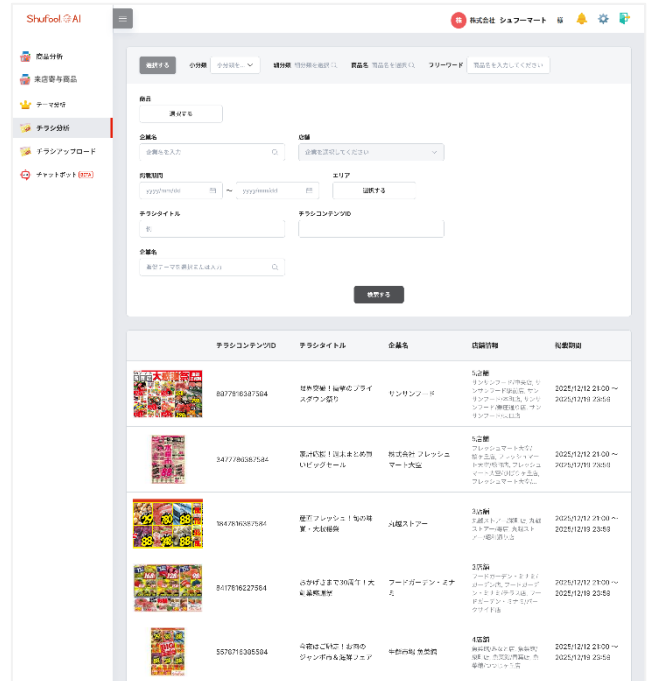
Shufoo! AI

株式会社 シュフーマート 様

商品分析
来店要与商品
テーマ分析
チラシ分析
チラシアップロード
チャットボット

選択する
小分類 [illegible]
細分類 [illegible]
商品名 商品名を選択
フリーワード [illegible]

商品
選択する

企業名
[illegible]

店舗
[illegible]

掲載期間
yyyy/mm/dd ~ yyyy/mm/dd

エリア
選択する

チラシタイトル

チラシコンテンツID

企業名
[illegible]

検索する

| | チラシコンテンツID | チラシタイトル | 企業名 | 店舗情報 | 掲載期間 |
|---|---|---|---|---|---|
| | 8977816387584 | 年末突破！驚愕のプライスダウン祭り | サンサンフード | 5店舗 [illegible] | 2025/12/12 21:00 ~ 2025/12/19 23:59 |
| | 3477786587584 | 激お得祭！週末まとめ買いビッグセール | 株式会社 フレッシュマート大宮 | 5店舗 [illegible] | 2025/12/12 21:00 ~ 2025/12/19 23:59 |
| | 1847816387584 | 驚安フレッシュ！秋の特選・大収穫祭 | 丸福ストアー | 3店舗 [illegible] | 2025/12/12 21:00 ~ 2025/12/19 23:59 |
| | 8417816227584 | おかげさまで30周年！大創業感謝祭 | フードガーデン・ミナミ | 3店舗 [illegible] | 2025/12/12 21:00 ~ 2025/12/19 23:59 |
| | 5570716305584 | 今宵はご馳走！お肉のジャンボ市＆鮮魚フェア | 生鮮市場 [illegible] | 4店舗 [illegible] | 2025/12/12 21:00 ~ 2025/12/19 23:59 |